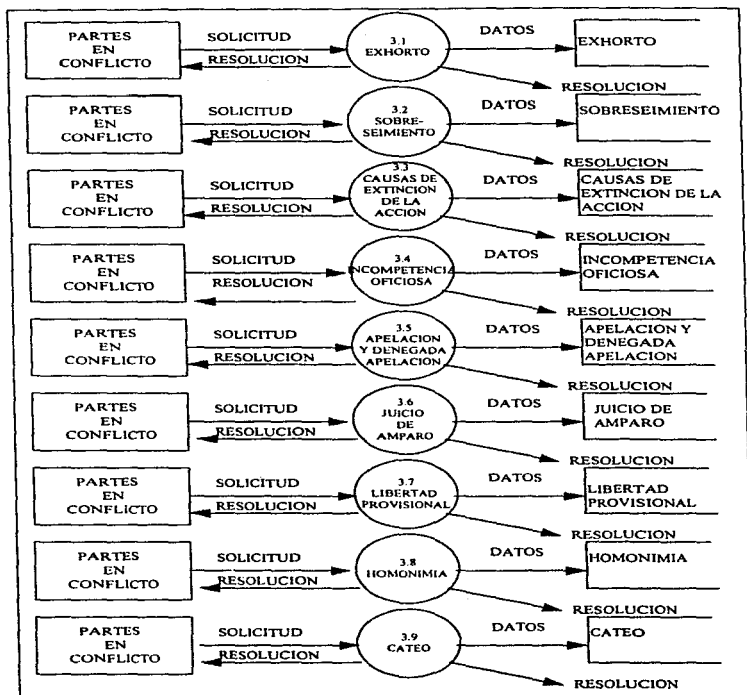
PARTES EN CONFLICTO

SOLICITUD

RESOLUCION

3.1 EXHORTO

DATOS

EXHORTO

RESOLUCION

PARTES EN CONFLICTO

SOLICITUD

RESOLUCION

3.2 SOBRESEIMIENTO

DATOS

SOBRESEIMIENTO

RESOLUCION

PARTES EN CONFLICTO

SOLICITUD

RESOLUCION

3.3 CAUSAS DE EXTINCION DE LA ACCION

DATOS

CAUSAS DE EXTINCION DE LA ACCION

RESOLUCION

PARTES EN CONFLICTO

SOLICITUD

RESOLUCION

3.4 INCOMPETENCIA OFICIOSA

DATOS

INCOMPETENCIA OFICIOSA

RESOLUCION

PARTES EN CONFLICTO

SOLICITUD

RESOLUCION

3.5 APELACION Y DENEGADA APELACION

DATOS

APELACION Y DENEGADA APELACION

RESOLUCION

PARTES EN CONFLICTO

SOLICITUD

RESOLUCION

3.6 JUICIO DE AMPARO

DATOS

JUICIO DE AMPARO

RESOLUCION

PARTES EN CONFLICTO

SOLICITUD

RESOLUCION

3.7 LIBERTAD PROVISIONAL

DATOS

LIBERTAD PROVISIONAL

RESOLUCION

PARTES EN CONFLICTO

SOLICITUD

RESOLUCION

3.8 HOMONIMIA

DATOS

HOMONIMIA

RESOLUCION

PARTES EN CONFLICTO

SOLICITUD

RESOLUCION

3.9 CATEO

DATOS

CATEO

RESOLUCION